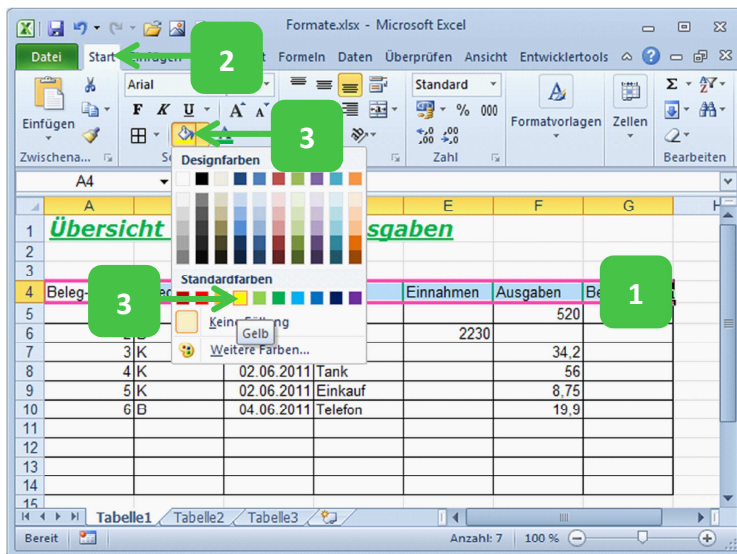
Formate.xlsx - Microsoft Excel

Datei Start Einfügen Formeln Daten Überprüfen Ansicht Entwicklertools

2

Einfügen Arial F K U A A Standard % 000 Formatvorlagen Zellen Σ

Zwischena... Zahl Bearbeiten

3

A4

Designfarben

Standardfarben

Keine Füllung

Gelb

Weitere Farben...

| | A | B | C | D | E | F | G |
|---|---|---|---|---|---|---|---|
| 1 | Übersicht | | | gaben | | | |
| 2 | | | | | | | |
| 3 | | | | | | | |
| 4 | Beleg- | | | | Einnahmen | Ausgaben | Be |
| 5 | | | | | | 520 | |
| 6 | | | | | 2230 | | |
| 7 | 3 | K | | | | 34,2 | |
| 8 | 4 | K | 02.06.2011 | Tank | | 56 | |
| 9 | 5 | K | 02.06.2011 | Einkauf | | 8,75 | |
| 10 | 6 | B | 04.06.2011 | Telefon | | 19,9 | |
| 11 | | | | | | | |
| 12 | | | | | | | |
| 13 | | | | | | | |
| 14 | | | | | | | |
| 15 | | | | | | | |

3

1

Tabelle1 Tabelle2 Tabelle3

Bereit Anzahl: 7 100 %